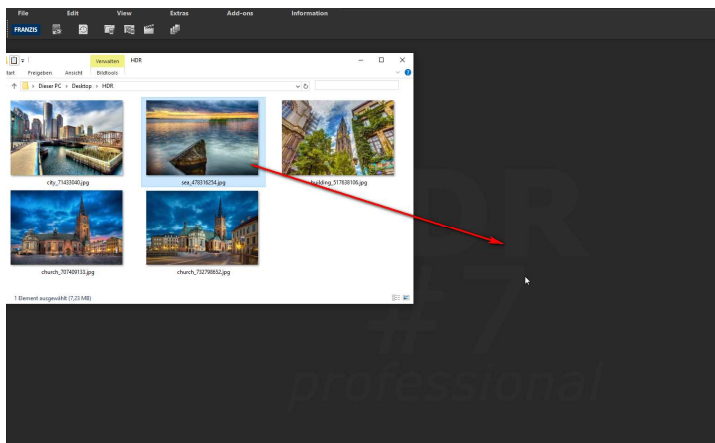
File Edit View Extras Add-ons Information

FRANZIS

Verwalten HDR

tart Freigeben Ansicht Bildtools

Dieser PC > Desktop > HDR

city_71433040.jpg

sea_478316254.jpg

building_517638106.jpg

church_707400133.jpg

church_732798652.jpg

1 Element ausgewählt (7,23 MB)

HDR

#7

professional